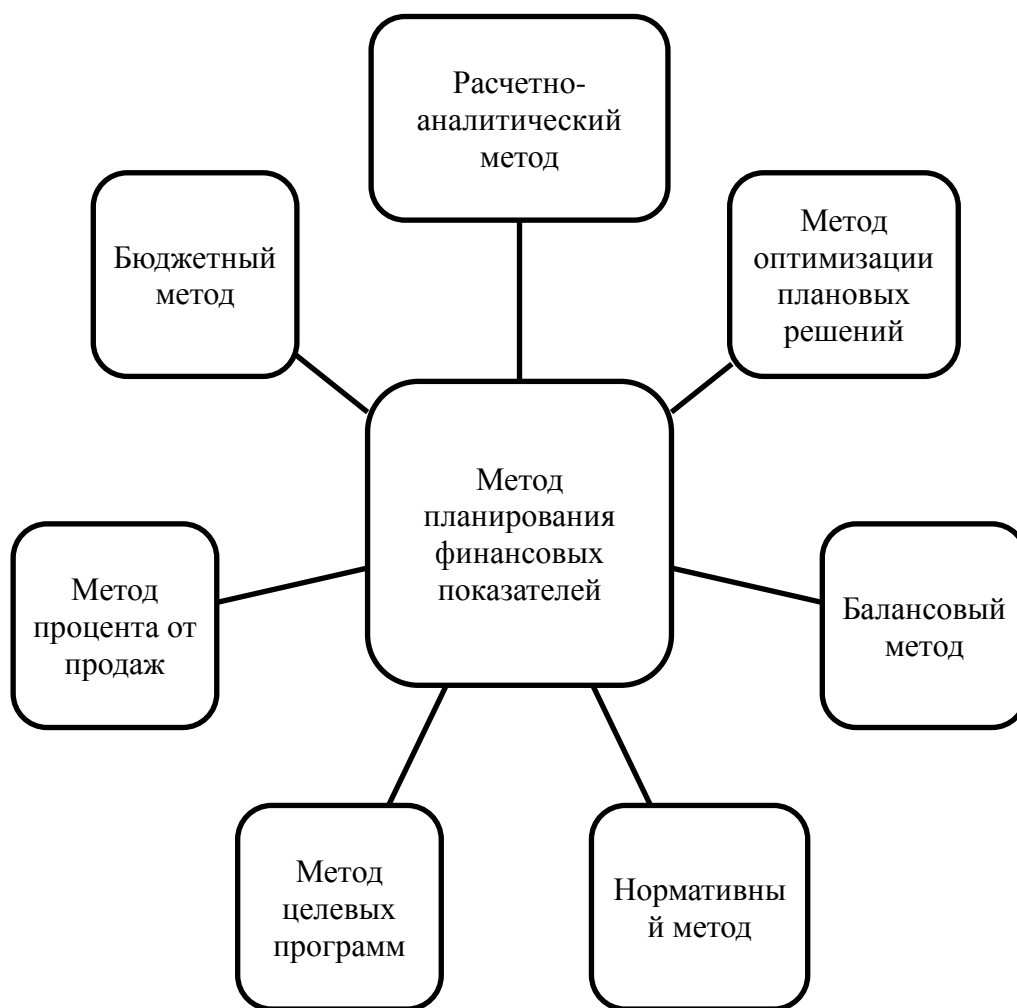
Расчетно-аналитический метод

Бюджетный метод

Метод оптимизации плановых решений

Метод планирования финансовых показателей

Метод процента от продаж

Балансовый метод

Метод целевых программ

Нормативны й метод